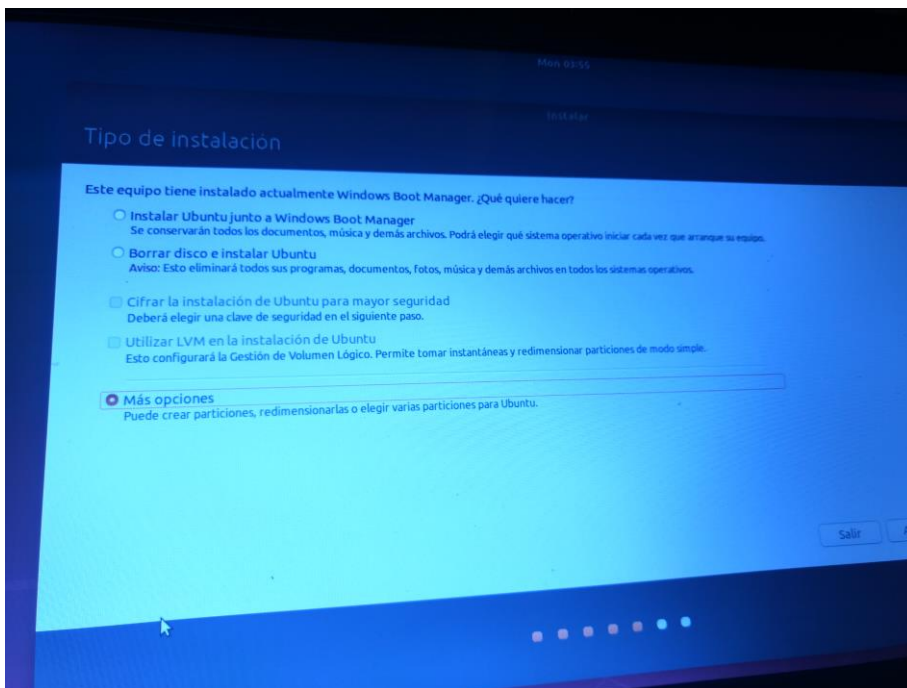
Mon 03:55

Instalar

Tipo de instalación

Este equipo tiene instalado actualmente Windows Boot Manager. ¿Qué quiere hacer?

Instalar Ubuntu junto a Windows Boot Manager
Se conservarán todos los documentos, música y demás archivos. Podrá elegir qué sistema operativo iniciar cada vez que arranque su equipo.

Borrar disco e instalar Ubuntu
Aviso: Esto eliminará todos sus programas, documentos, fotos, música y demás archivos en todos los sistemas operativos.

Cifrar la instalación de Ubuntu para mayor seguridad
Deberá elegir una clave de seguridad en el siguiente paso.

Utilizar LVM en la instalación de Ubuntu
Esto configurará la Gestión de Volumen Lógico. Permite tomar instantáneas y redimensionar particiones de modo simple.

Más opciones
Puede crear particiones, redimensionarlas o elegir varias particiones para Ubuntu.

Salir